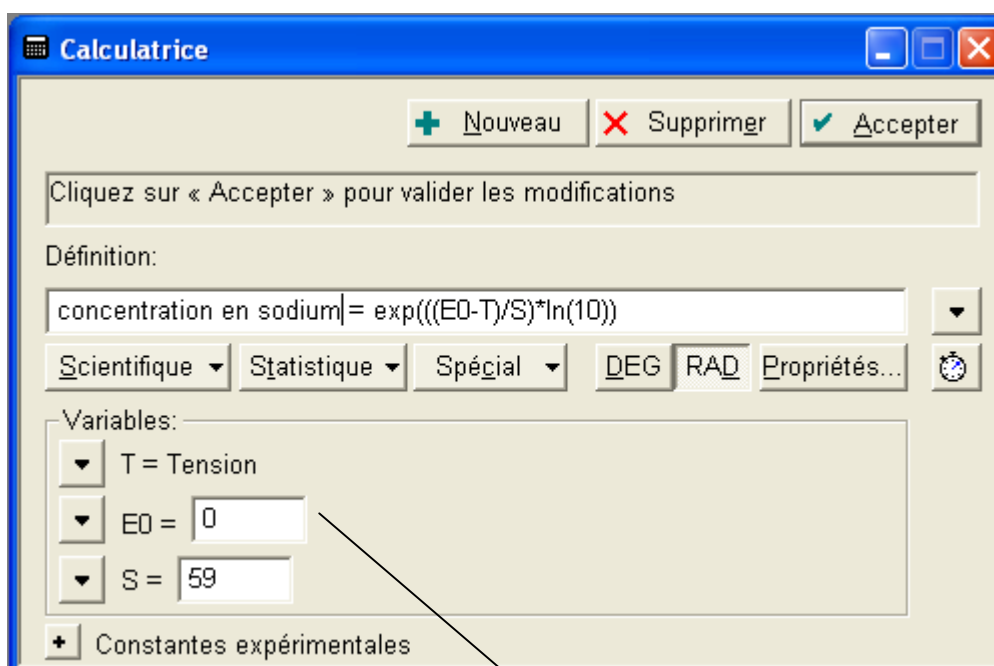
Calculatrice

Nouveau
Supprimer
Accepter

Cliquez sur « Accepter » pour valider les modifications

Définition:

concentration en sodium = exp(((E0-T)/S)*ln(10))

Scientifique
Statistique
Spécial
DEG
RAD
Propriétés...

Variables:
T = Tension
E0 = 0
S = 59

Constantes expérimentales